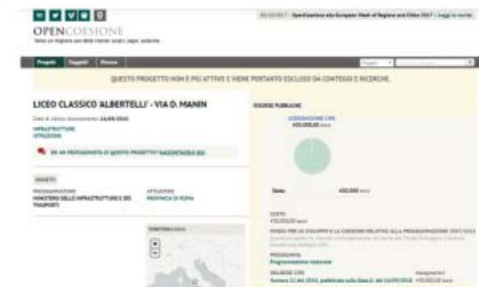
OPENCOESIONE

Progetti Soggetti Risorse

QUESTO PROGETTO NON È PIÙ ATTIVO E VIENE PERTANTO ESCLUSO DA CONTEGGI E RICERCHE.

LICEO CLASSICO 'ALBERTELLI' - VIA D. MANIN

INFRASTRUTTURE
ISTRUZIONE

SEI UN PROFESSIONISTA DI QUESTO PROGETTO? RACCONTACELO

SOGGETTI

PROGRAMMATORE
MINISTERO DELLE INFRASTRUTTURE E DEI TRASPORTI

ATTUATORE
PROVINCIA DI ROMA

RISORSE PUBBLICHE

ASSEGNAZIONE CIPE
450.000,00 euro

Stato 450.000,00 euro

COSTO
450.000,00 euro

PROGRAMMA
Programmazione nazionale